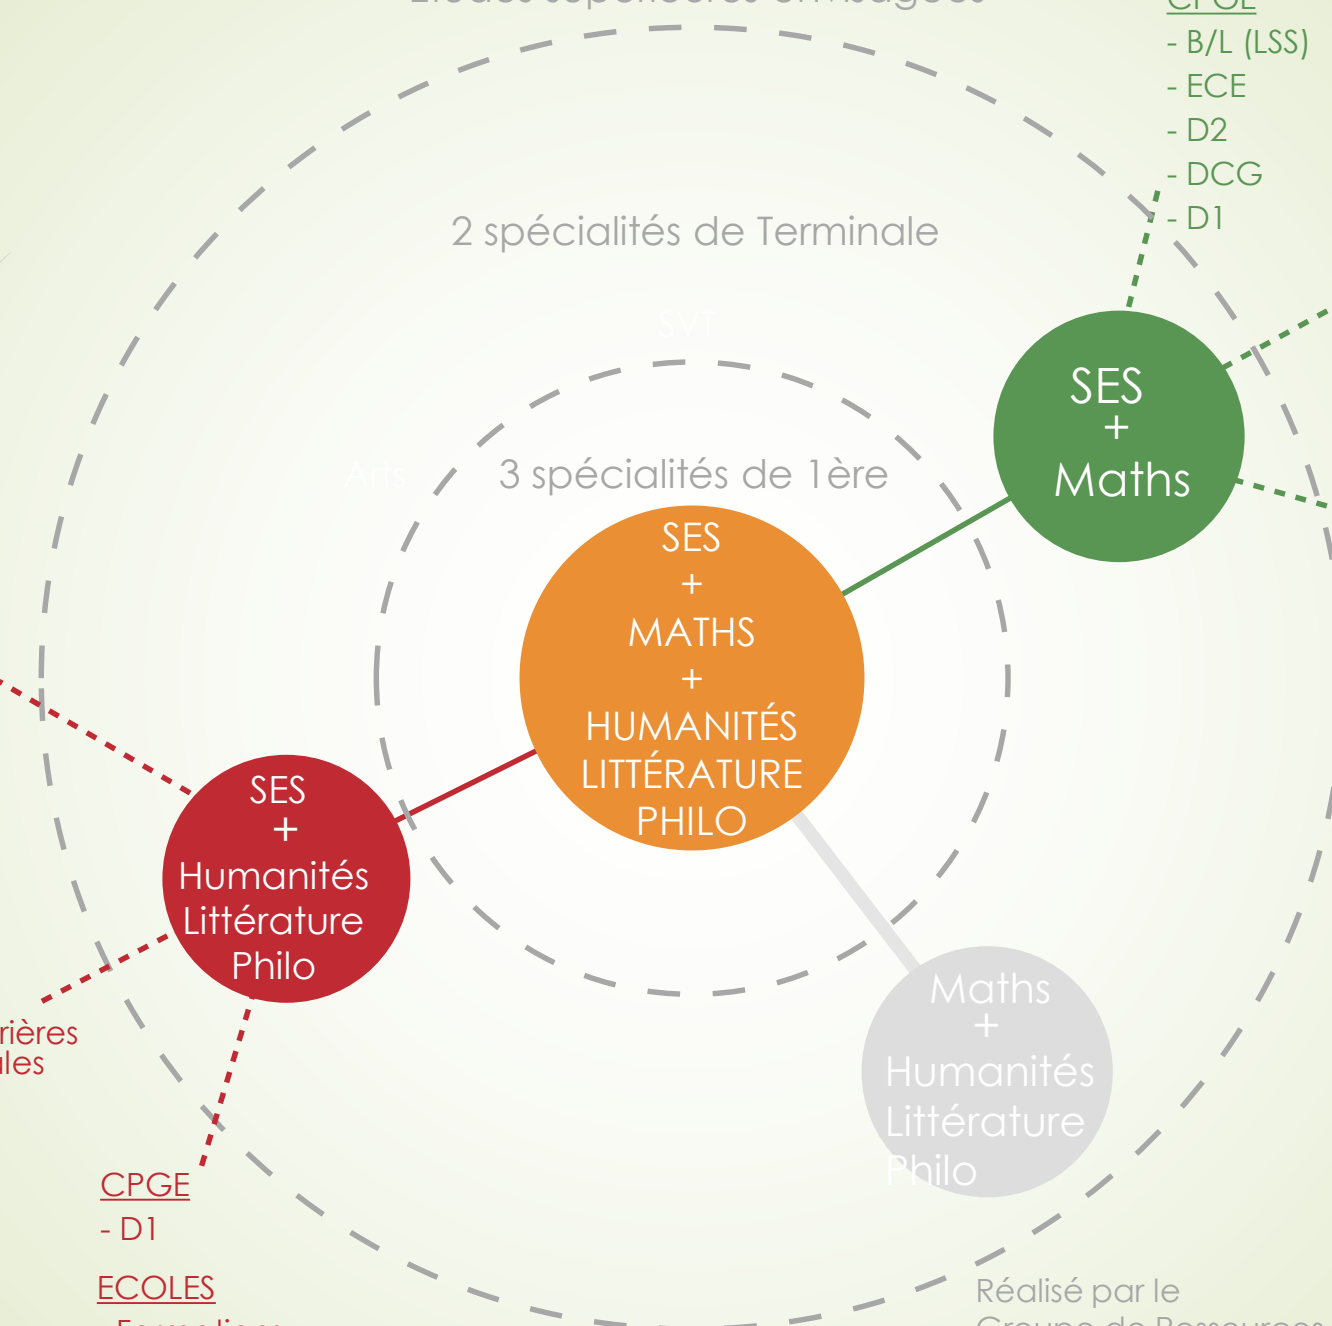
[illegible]

CPGE
- B/L (LSS)
- ECE
- D2
- DCG
- D1

2 spécialités de Terminale

SVT

Arts

3 spécialités de 1ère

SES
+
Maths

SES
+
MATHS
+
HUMANITÉS
LITTÉRATURE
PHILO

SES
+
Humanités
Littérature
Philo

rières
les

Maths
+
Humanités
Littérature
Philo

CPGE
- D1

ECOLES
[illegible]

Réalisé par le
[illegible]